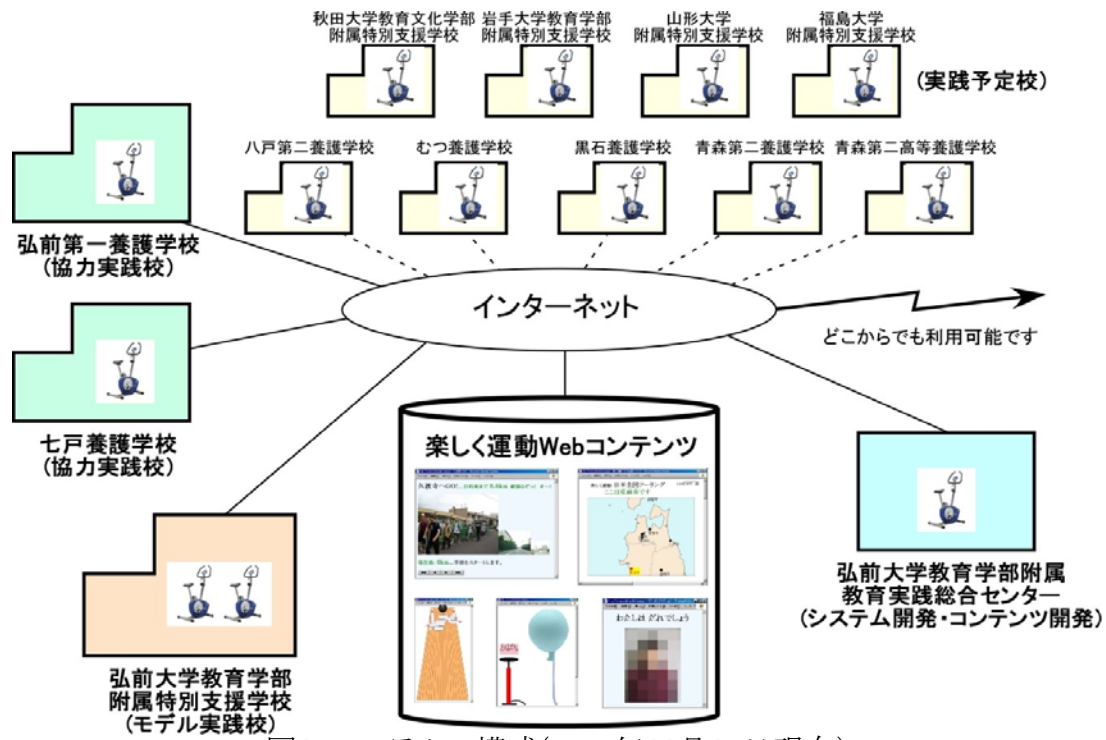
秋田大学教育文化学部
附属特別支援学校

岩手大学教育学部
附属特別支援学校

山形大学
附属特別支援学校

福島大学
附属特別支援学校

(実践予定校)

八戸第二養護学校

むつ養護学校

黒石養護学校

青森第二養護学校

青森第二高等養護学校

弘前第一養護学校
(協力実践校)

インターネット

どこからでも利用可能です

七戸養護学校
(協力実践校)

楽しく運動Webコンテンツ

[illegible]

わたしは だれでしょう

弘前大学教育学部附属
教育実践総合センター
(システム開発・コンテンツ開発)

弘前大学教育学部
附属特別支援学校
(モデル実践校)

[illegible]